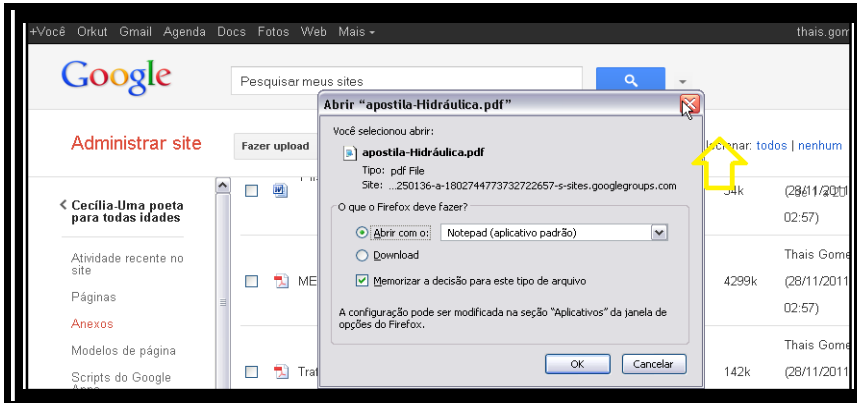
+Você Orkut Gmail Agenda Docs Fotos Web Mais ▾ thais.gom

Google

Pesquisar meus sites

Administrar site

Fazer upload

‹ Cecília-Uma poeta para todas idades

Atividade recente no site

Páginas

Anexos

Modelos de página

Scripts do Google

Abrir "apostila-Hidráulica.pdf"

Você selecionou abrir:

apostila-Hidráulica.pdf

Tipo: pdf File

Site: ...250136-a-1802744773732722657-s-sites.googlegroups.com

O que o Firefox deve fazer?

Abrir com o: Notepad (aplicativo padrão)

Download

Memorizar a decisão para este tipo de arquivo

A configuração pode ser modificada na seção "Aplicativos" da janela de opções do Firefox.

OK Cancelar

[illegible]onar: todos | nenhum

54k (28/11/2011 02:57)

ME 4299k Thais Gome (28/11/2011 02:57)

Trat 142k Thais Gome (28/11/2011